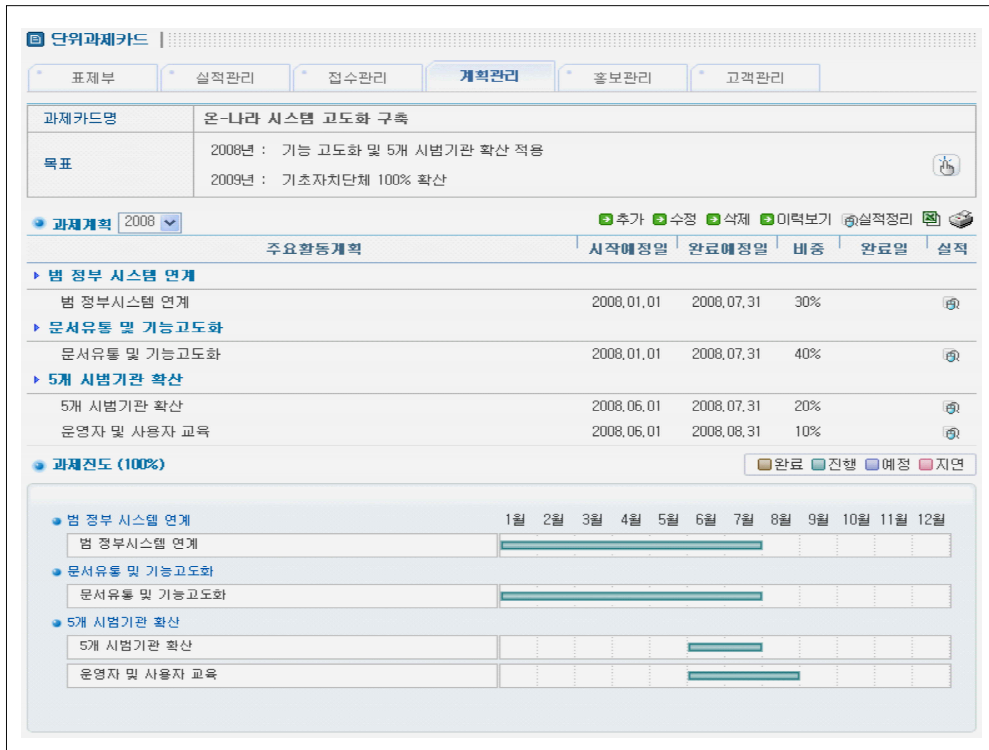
단위과제카드 |

표제부 | 실적관리 | 접수관리 | 계획관리 | 홍보관리 | 고객관리

| 과제카드명 | 온-나라 시스템 고도화 구축 |
|---|---|
| 목표 | 2008년 : 기능 고도화 및 5개 시범기관 확산 적용<br>2009년 : 기초자치단체 100% 확산 |

과제계획 2008

추가 수정 삭제 이력보기 실적정리

| 주요활동계획 | 시작예정일 | 완료예정일 | 비중 | 완료일 | 실적 |
|---|---|---|---|---|---|
| ▸ 범 정부 시스템 연계 | | | | | |
| 범 정부시스템 연계 | 2008.01.01 | 2008.07.31 | 30% | | |
| ▸ 문서유통 및 기능고도화 | | | | | |
| 문서유통 및 기능고도화 | 2008.01.01 | 2008.07.31 | 40% | | |
| ▸ 5개 시범기관 확산 | | | | | |
| 5개 시범기관 확산 | 2008.06.01 | 2008.07.31 | 20% | | |
| 운영자 및 사용자 교육 | 2008.06.01 | 2008.08.31 | 10% | | |

과제진도 (100%)

완료 진행 예정 지연

범 정부 시스템 연계
1월 2월 3월 4월 5월 6월 7월 8월 9월 10월 11월 12월
범 정부시스템 연계
문서유통 및 기능고도화
문서유통 및 기능고도화
5개 시범기관 확산
5개 시범기관 확산
운영자 및 사용자 교육